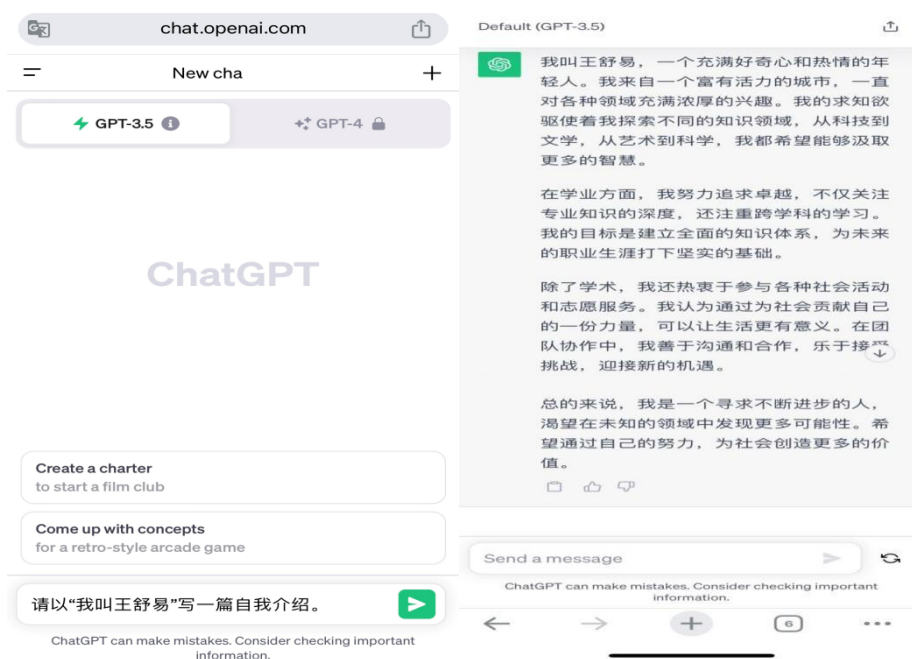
chat.openai.com

New cha

GPT-3.5

GPT-4

ChatGPT

Create a charter
to start a film club

Come up with concepts
for a retro-style arcade game

请以“我叫王舒易”写一篇自我介绍。

ChatGPT can make mistakes. Consider checking important information.

Default (GPT-3.5)

我叫王舒易，一个充满好奇心和热情的年轻人。我来自一个富有活力的城市，一直对各种领域充满浓厚的兴趣。我的求知欲驱使着我探索不同的知识领域，从科技到文学，从艺术到科学，我都希望能够汲取更多的智慧。

在学业方面，我努力追求卓越，不仅关注专业知识的深度，还注重跨学科的学习。我的目标是建立全面的知识体系，为未来的职业生涯打下坚实的基础。

除了学术，我还热衷于参与各种社会活动和志愿服务。我认为通过为社会贡献自己的一份力量，可以让生活更有意义。在团队协作中，我善于沟通和合作，乐于接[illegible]挑战，迎接新的机遇。

总的来说，我是一个寻求不断进步的人，渴望在未知的领域中发现更多可能性。希望通过自己的努力，为社会创造更多的价值。

Send a message

ChatGPT can make mistakes. Consider checking important information.

6